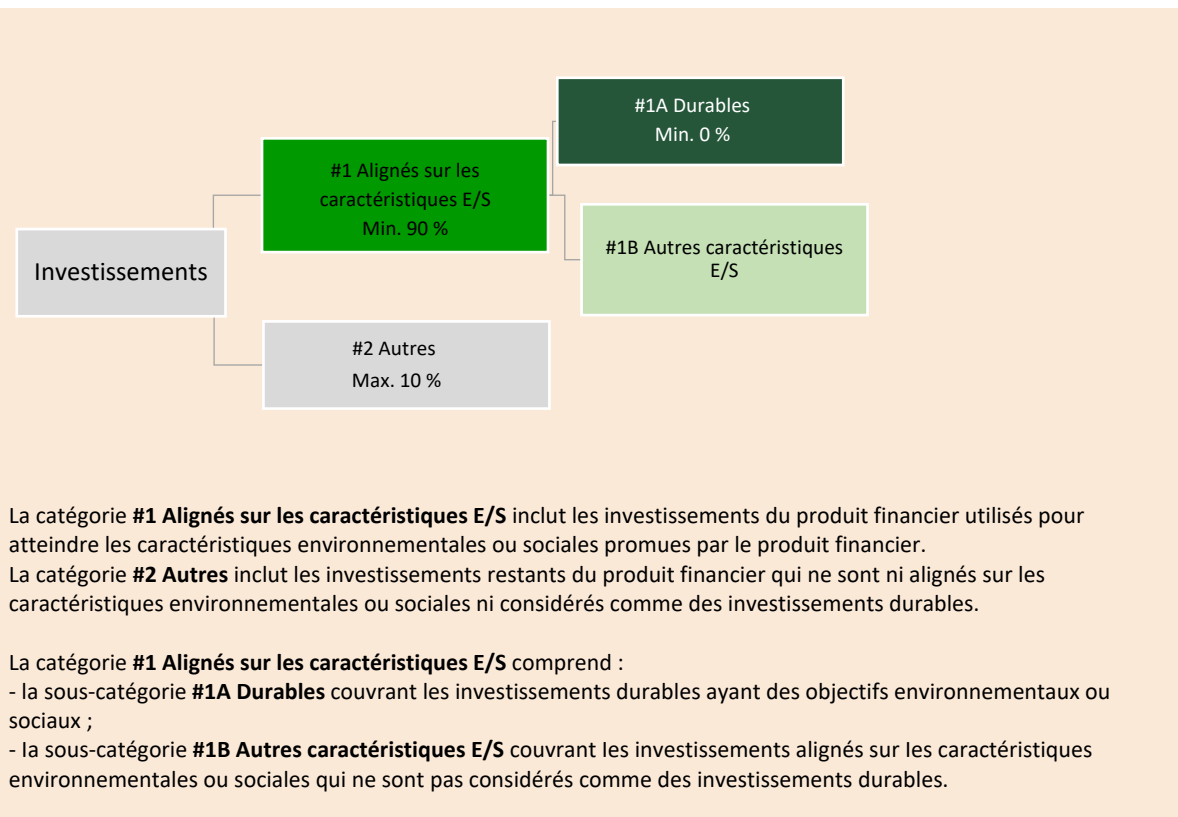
Investissements

#1 Alignés sur les caractéristiques E/S
Min. 90 %

#1A Durables
Min. 0 %

#1B Autres caractéristiques E/S

#2 Autres
Max. 10 %

La catégorie **#1 Alignés sur les caractéristiques E/S** inclut les investissements du produit financier utilisés pour atteindre les caractéristiques environnementales ou sociales promues par le produit financier.
La catégorie **#2 Autres** inclut les investissements restants du produit financier qui ne sont ni alignés sur les caractéristiques environnementales ou sociales ni considérés comme des investissements durables.

La catégorie **#1 Alignés sur les caractéristiques E/S** comprend :
- la sous-catégorie **#1A Durables** couvrant les investissements durables ayant des objectifs environnementaux ou sociaux ;
- la sous-catégorie **#1B Autres caractéristiques E/S** couvrant les investissements alignés sur les caractéristiques environnementales ou sociales qui ne sont pas considérés comme des investissements durables.